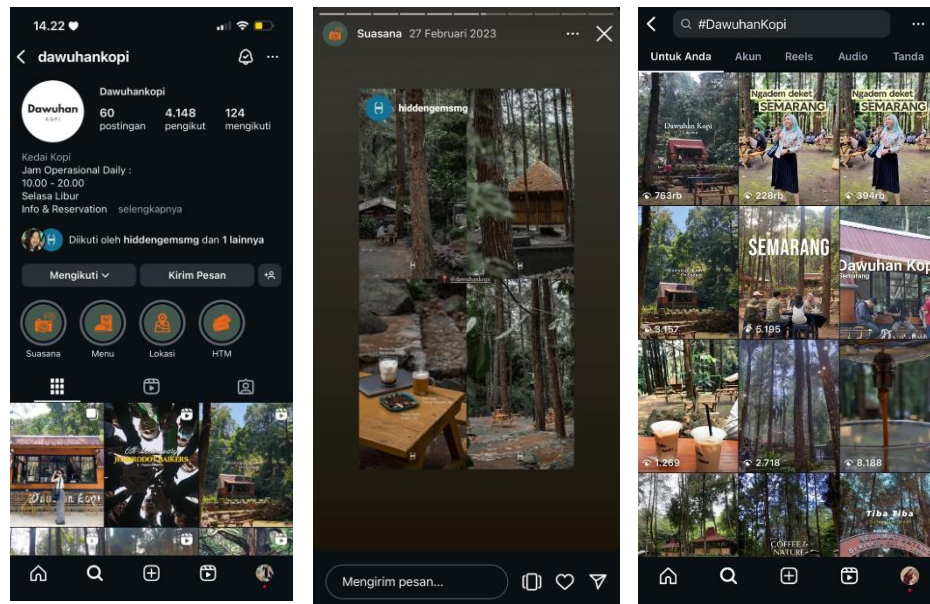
14.22

dawuhankopi

Dawuhan KOPI

Dawuhankopi

| 60 | 4.148 | 124 |
|---|---|---|
| postingan | pengikut | mengikuti |

Kedai Kopi
Jam Operasional Daily :
10.00 - 20.00
Selasa Libur
Info & Reservation selengkapnya

Diikuti oleh hiddengemsmg dan 1 lainnya

Mengikuti

Kirim Pesan

Suasana

Menu

Lokasi

HTM

Dawuhan Kopi

JOB BOBO BAIKERS

Suasana 27 Februari 2023

hiddengemsmg

@dawuhankopi

Mengirim pesan...

#DawuhanKopi

Untuk Anda

Akun

Reels

Audio

Tanda

Dawuhan Kopi

763rb

Ngadem deket SEMARANG

228rb

Ngadem deket SEMARANG

394rb

3.157

SEMARANG

5.195

Dawuhan Kop

1.269

2.718

8.188

COFFEE & NATURE

Tiba Tiba